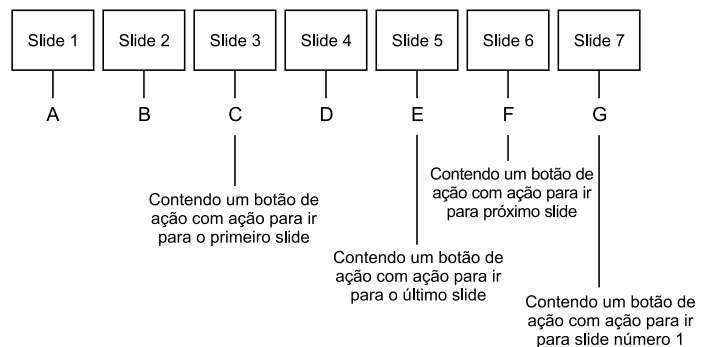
Slide 1
Slide 2
Slide 3
Slide 4
Slide 5
Slide 6
Slide 7

A
B
C
D
E
F
G

Contendo um botão de ação com ação para ir para próximo slide

Contendo um botão de ação com ação para ir para o primeiro slide

Contendo um botão de ação com ação para ir para o último slide

Contendo um botão de ação com ação para ir para slide número 1